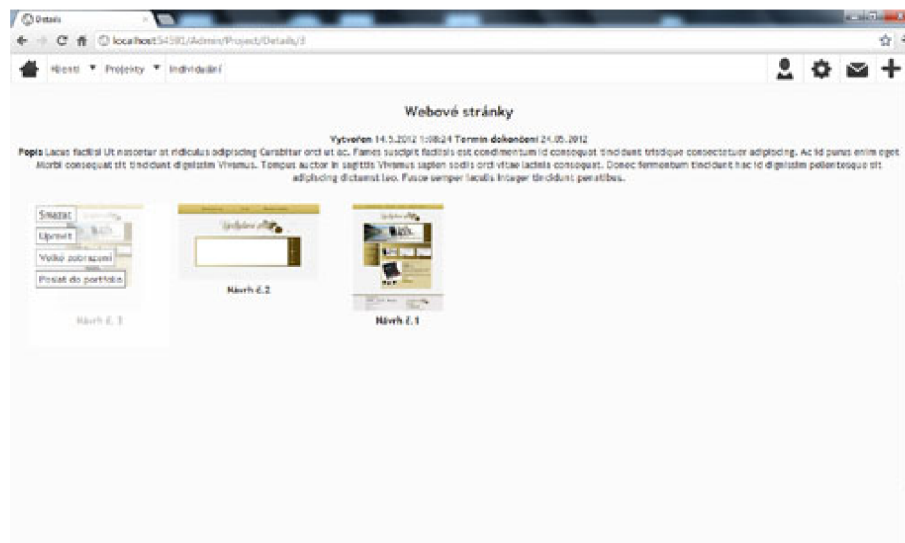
Details

localhost:54581/Admin/Project/Details/3

Klienti ▼ Projekty ▼ Individuální

Webové stránky

Vytvořen 14.5.2012 1:08:24 Termín dokončení 24.05.2012

Popis Lacus facilisi Ut nascetur et ridiculus adipiscing Curabitur orci ut ac. Fames suscipit facilisis est condimentum id consequat tincidunt tristique consectetuer adipiscing. Ac id purus enim eget Morbi consequat sit tincidunt dignissim Vivamus. Tempus auctor in sagittis Vivamus sapien sodis orci vitae lacinia consequat. Donec fermentum tincidunt hac id dignissim pellentesque sit adipiscing dictumst leo. Fusce semper iaculis Integer tincidunt penatibus.

Smazat

Upravit

Velké zobrazení

Poslat do portfolia

Návrh č. 3

Návrh č. 2

Návrh č. 1